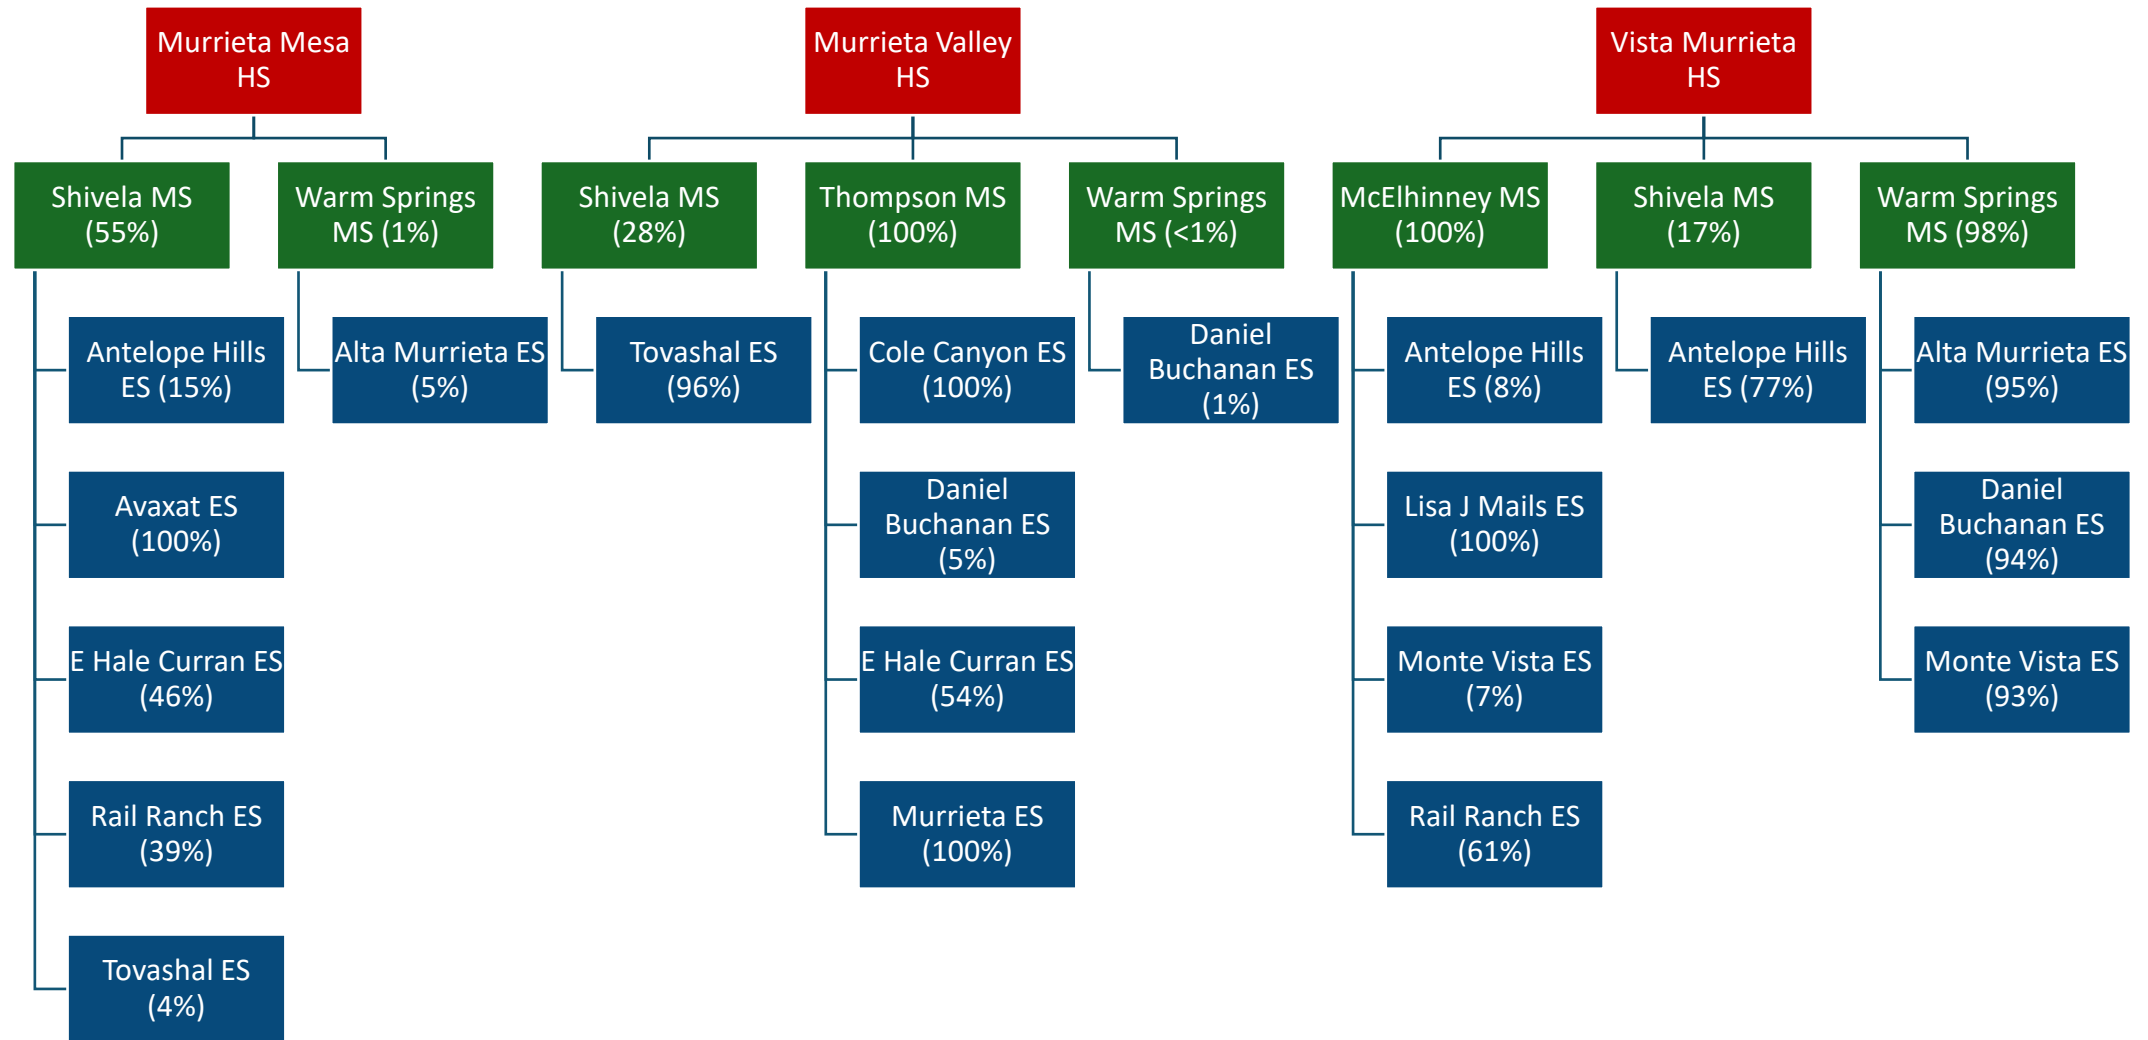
Murrieta Mesa HS

Shivela MS (55%)

Antelope Hills ES (15%)

Avaxat ES (100%)

E Hale Curran ES (46%)

Rail Ranch ES (39%)

Tovashal ES (4%)

Warm Springs MS (1%)

Alta Murrieta ES (5%)

Murrieta Valley HS

Shivela MS (28%)

Tovashal ES (96%)

Thompson MS (100%)

Cole Canyon ES (100%)

Daniel Buchanan ES (5%)

E Hale Curran ES (54%)

Murrieta ES (100%)

Warm Springs MS (<1%)

Daniel Buchanan ES (1%)

Vista Murrieta HS

McElhinney MS (100%)

Antelope Hills ES (8%)

Lisa J Mails ES (100%)

Monte Vista ES (7%)

Rail Ranch ES (61%)

Shivela MS (17%)

Antelope Hills ES (77%)

Warm Springs MS (98%)

Alta Murrieta ES (95%)

Daniel Buchanan ES (94%)

Monte Vista ES (93%)